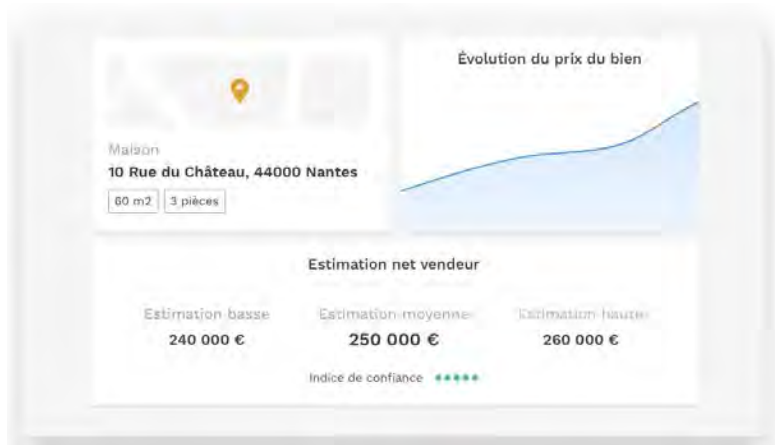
Maison

10 Rue du Château, 44000 Nantes

60 m2 | 3 pièces

Évolution du prix du bien

Estimation net vendeur

Estimation basse
240 000 €

Estimation moyenne
250 000 €

Estimation haute
260 000 €

Indice de confiance ●●●●●